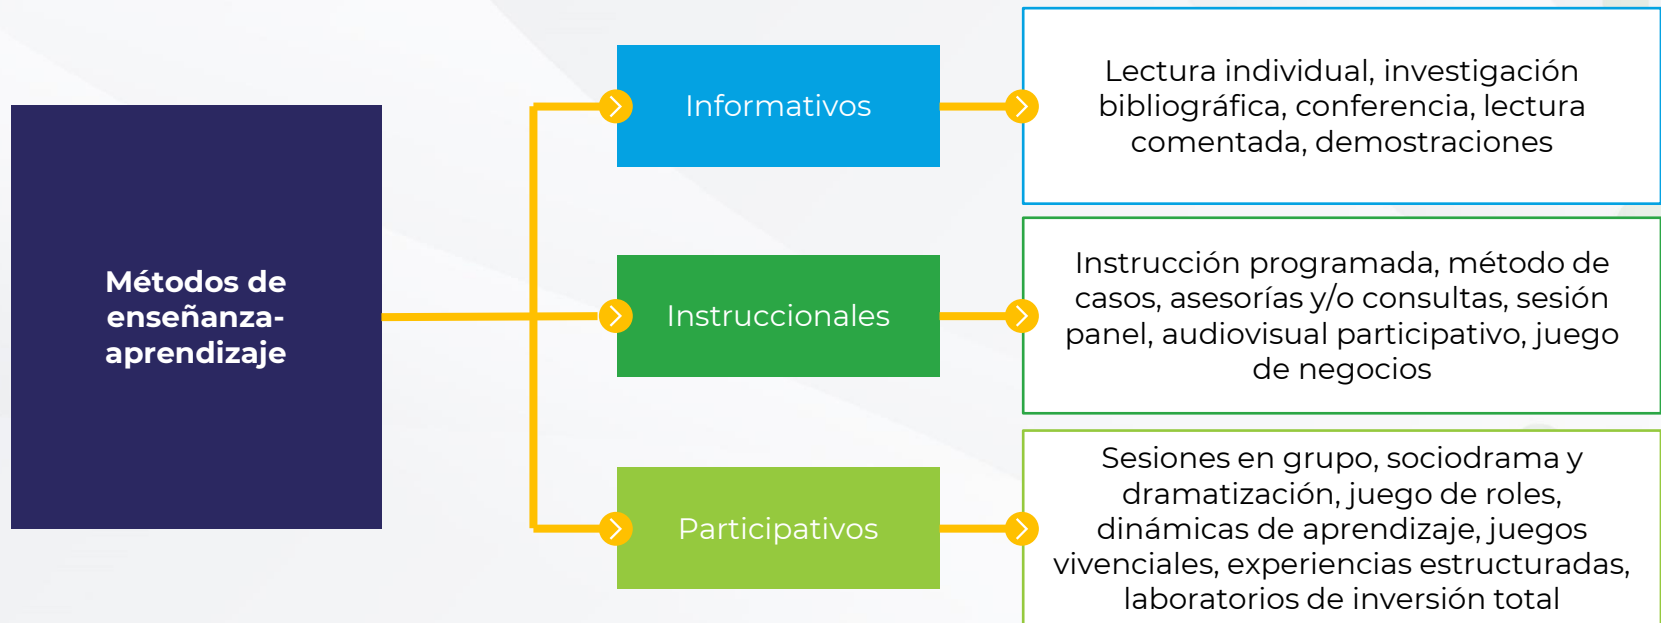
Métodos de enseñanza-aprendizaje

Informativos

Lectura individual, investigación bibliográfica, conferencia, lectura comentada, demostraciones

Instruccionales

Instrucción programada, método de casos, asesorías y/o consultas, sesión panel, audiovisual participativo, juego de negocios

Participativos

Sesiones en grupo, sociodrama y dramatización, juego de roles, dinámicas de aprendizaje, juegos vivenciales, experiencias estructuradas, laboratorios de inversión total